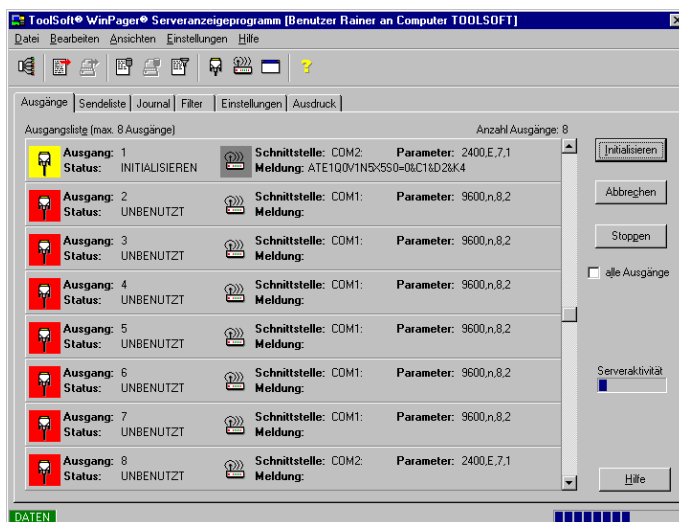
ToolSoft® WinPager® Serveranzeigeprogramm [Benutzer Rainer an Computer TOOLSOFT]

Datei Bearbeiten Ansichten Einstellungen Hilfe

Ausgänge | Sendeliste | Journal | Filter | Einstellungen | Ausdruck

Ausgangsliste (max. 8 Ausgänge)

Anzahl Ausgänge: 8

Ausgang: 1
Status: INITIALISIEREN
Schnittstelle: COM2:
Parameter: 2400,E,7,1
Meldung: ATE1Q0V1N5X5S0=0&C1&D2&K4

Ausgang: 2
Status: UNBENUTZT
Schnittstelle: COM1:
Parameter: 9600,n,8,2
Meldung:

Ausgang: 3
Status: UNBENUTZT
Schnittstelle: COM1:
Parameter: 9600,n,8,2
Meldung:

Ausgang: 4
Status: UNBENUTZT
Schnittstelle: COM1:
Parameter: 9600,n,8,2
Meldung:

Ausgang: 5
Status: UNBENUTZT
Schnittstelle: COM1:
Parameter: 9600,n,8,2
Meldung:

Ausgang: 6
Status: UNBENUTZT
Schnittstelle: COM1:
Parameter: 9600,n,8,2
Meldung:

Ausgang: 7
Status: UNBENUTZT
Schnittstelle: COM1:
Parameter: 9600,n,8,2
Meldung:

Ausgang: 8
Status: UNBENUTZT
Schnittstelle: COM2:
Parameter: 2400,E,7,1
Meldung:

Initialisieren

Abbrechen

Stoppen

alle Ausgänge

Serveraktivität

Hilfe

DATEN